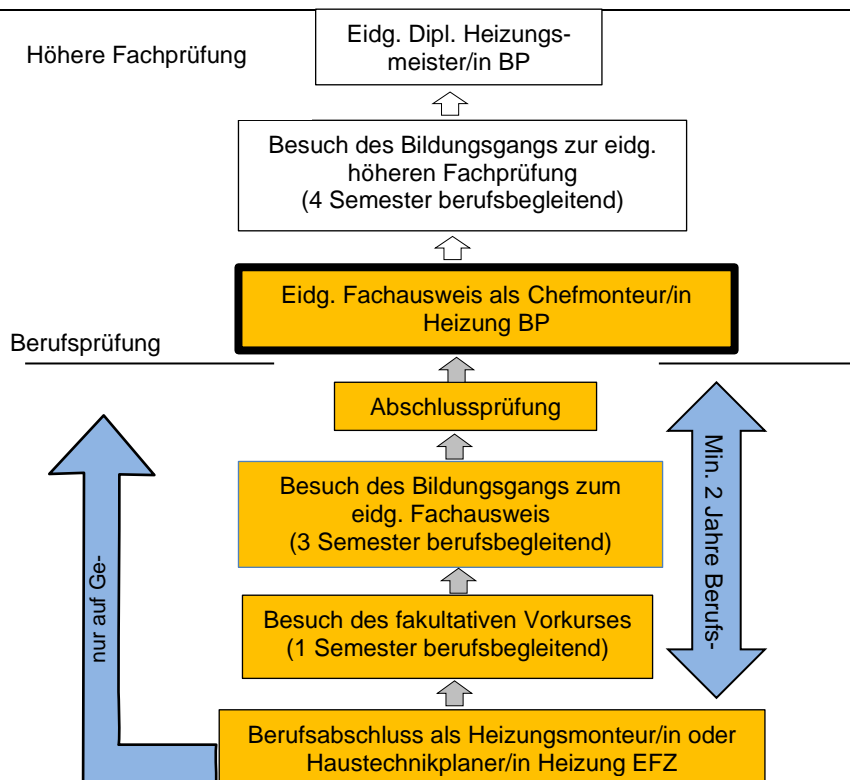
Höhere Fachprüfung

Eidg. Dipl. Heizungsmeister/in BP

Besuch des Bildungsgangs zur eidg. höheren Fachprüfung (4 Semester berufsbegleitend)

Eidg. Fachausweis als Chefmonteur/in Heizung BP

Berufsprüfung

Abschlussprüfung

Besuch des Bildungsgangs zum eidg. Fachausweis (3 Semester berufsbegleitend)

Besuch des fakultativen Vorkurses (1 Semester berufsbegleitend)

Berufsabschluss als Heizungsmonteur/in oder Haustechnikplaner/in Heizung EFZ

nur auf Ge-

Min. 2 Jahre Berufs-